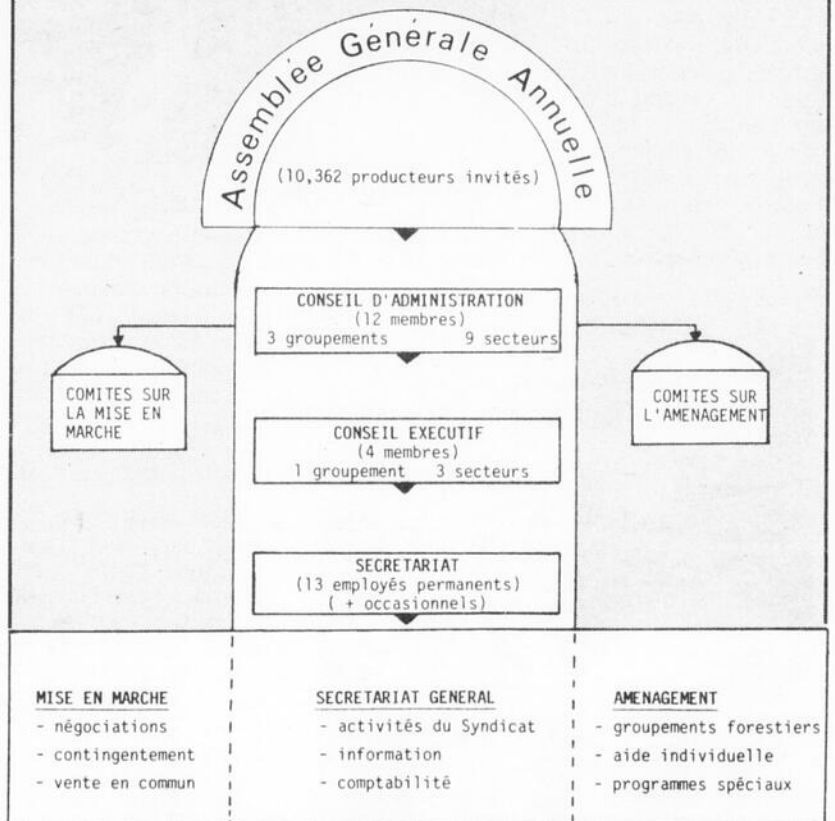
Assemblée Générale Annuelle

(10,362 producteurs invités)

CONSEIL D'ADMINISTRATION
(12 membres)
3 groupements 9 secteurs

COMITES SUR LA MISE EN MARCHE

COMITES SUR L'AMENAGEMENT

CONSEIL EXECUTIF
(4 membres)
1 groupement 3 secteurs

SECRETARIAT
(13 employés permanents)
( + occasionnels)

MISE EN MARCHE
- négociations
- contingentement
- vente en commun

SECRETARIAT GENERAL
- activités du Syndicat
- information
- comptabilité

AMENAGEMENT
- groupements forestiers
- aide individuelle
- programmes spéciaux